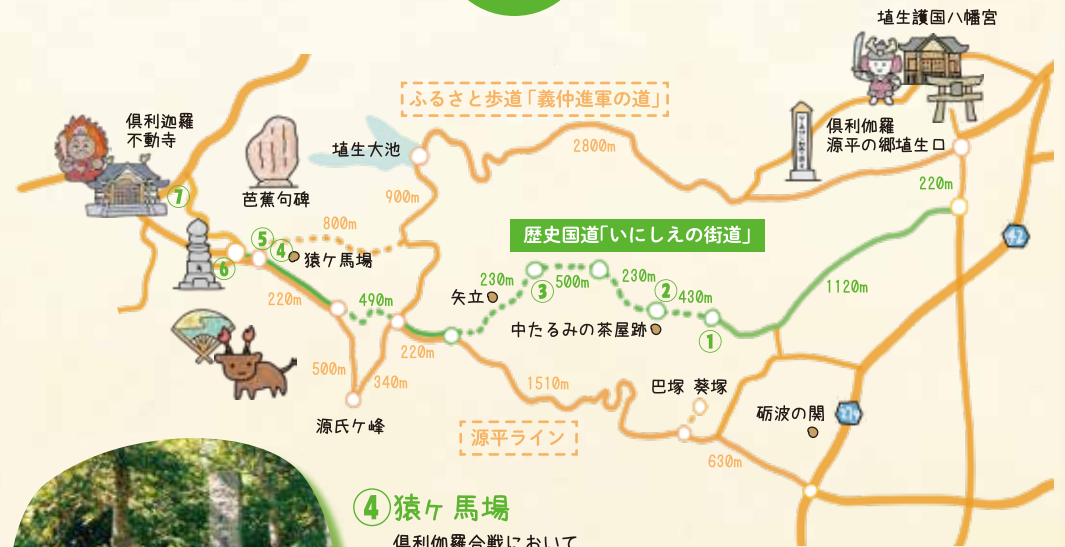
埴生護国八幡宮

ふるさと歩道「義仲進軍の道」

倶利迦羅
不動寺

埴生大池

2800m

倶利伽羅
源平の郷埴生口

220m

⑦

芭蕉句碑

900m

800m

歴史国道「いにしえの街道」

42

⑤ ④ 猿ケ馬場

⑥

230m ③ 500m 230m ② 430m

矢立

220m

490m

中たるみの茶屋跡

①

1120m

220m

500m

340m

1510m

巴塚 葵塚

源氏ケ峰

砺波の関

371

源平ライン

630m

④ 猿ヶ馬場

倶利伽羅合戦において